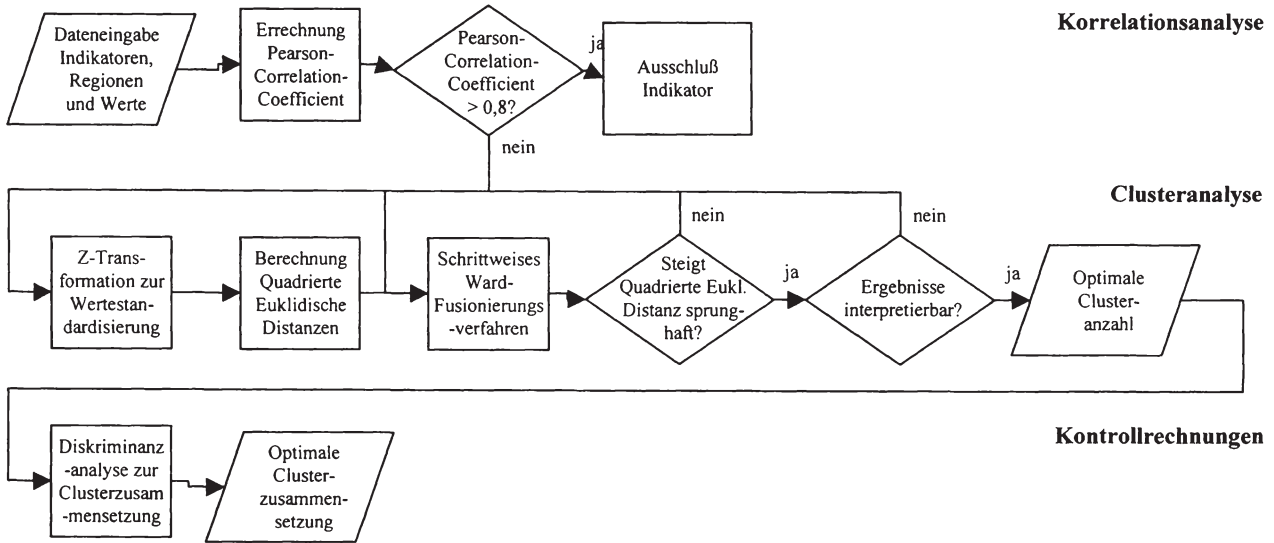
Korrelationsanalyse

Dateneingabe Indikatoren, Regionen und Werte

Errechnung Pearson-Correlation-Coefficient

Pearson-Correlation-Coefficient > 0,8?

ja

Ausschluß Indikator

nein

Clusteranalyse

nein

nein

Z-Transformation zur Wertestandardisierung

Berechnung Quadrierte Euklidische Distanzen

Schrittweises Ward-Fusionierungs-verfahren

Steigt Quadrierte Eukl. Distanz sprunghaft?

ja

Ergebnisse interpretierbar?

ja

Optimale Clusteranzahl

Kontrollrechnungen

Diskriminanz-analyse zur Clusterzusammensetzung

Optimale Clusterzusammensetzung